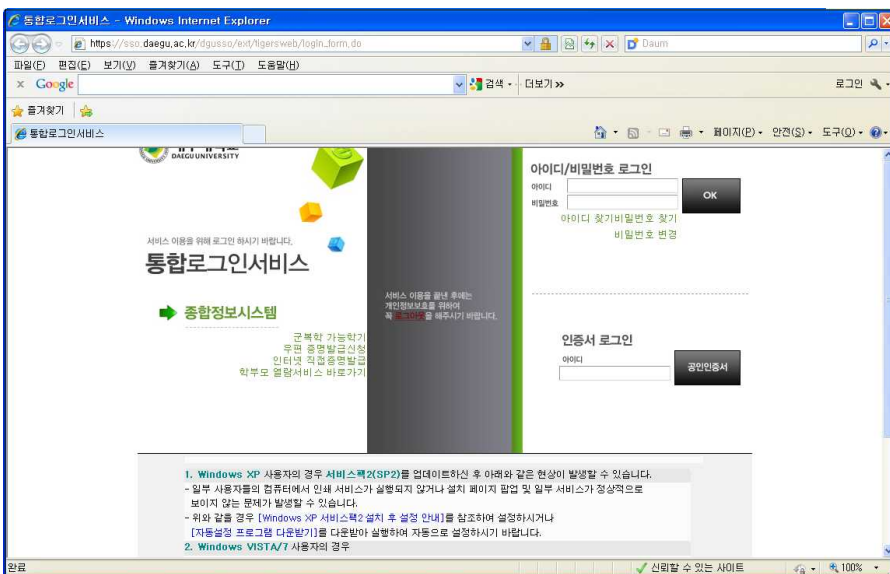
통합로그인서비스 - Windows Internet Explorer

https://sso.daegu.ac.kr/dgusso/ext/tigersweb/login_form.do

Daum

파일(F) 편집(E) 보기(V) 즐겨찾기(A) 도구(T) 도움말(H)

× Google 검색 · 더보기 »

로그인

즐겨찾기

통합로그인서비스

페이지(P) · 안전(S) · 도구(O) ·

DAEGU UNIVERSITY

서비스 이용을 위해 로그인 하시기 바랍니다.

통합로그인서비스

종합정보시스템

군복학 가능학기
우편 증명발급신청
인터넷 직접증명발급
학부모 열람서비스 바로가기

서비스 이용을 끝낸 후에는 개인정보보호를 위하여 꼭 로그아웃을 해주시기 바랍니다.

아이디/비밀번호 로그인

아이디

비밀번호

OK

아이디 찾기 비밀번호 찾기

비밀번호 변경

인증서 로그인

아이디

공인인증서

1. Windows XP 사용자의 경우 서비스팩2(SP2)를 업데이트하신 후 아래와 같은 현상이 발생할 수 있습니다.

- 일부 사용자들의 컴퓨터에서 인쇄 서비스가 실행되지 않거나 설치 페이지 팝업 및 일부 서비스가 정상적으로 보이지 않는 문제가 발생할 수 있습니다.

- 위와 같을 경우 [Windows XP 서비스팩2 설치 후 설정 안내]를 참조하여 설정하시거나 [자동설정 프로그램 다운받기]를 다운받아 실행하여 자동으로 설정하시기 바랍니다.

2. Windows VISTA/7 사용자의 경우

완료

신뢰할 수 있는 사이트

100%